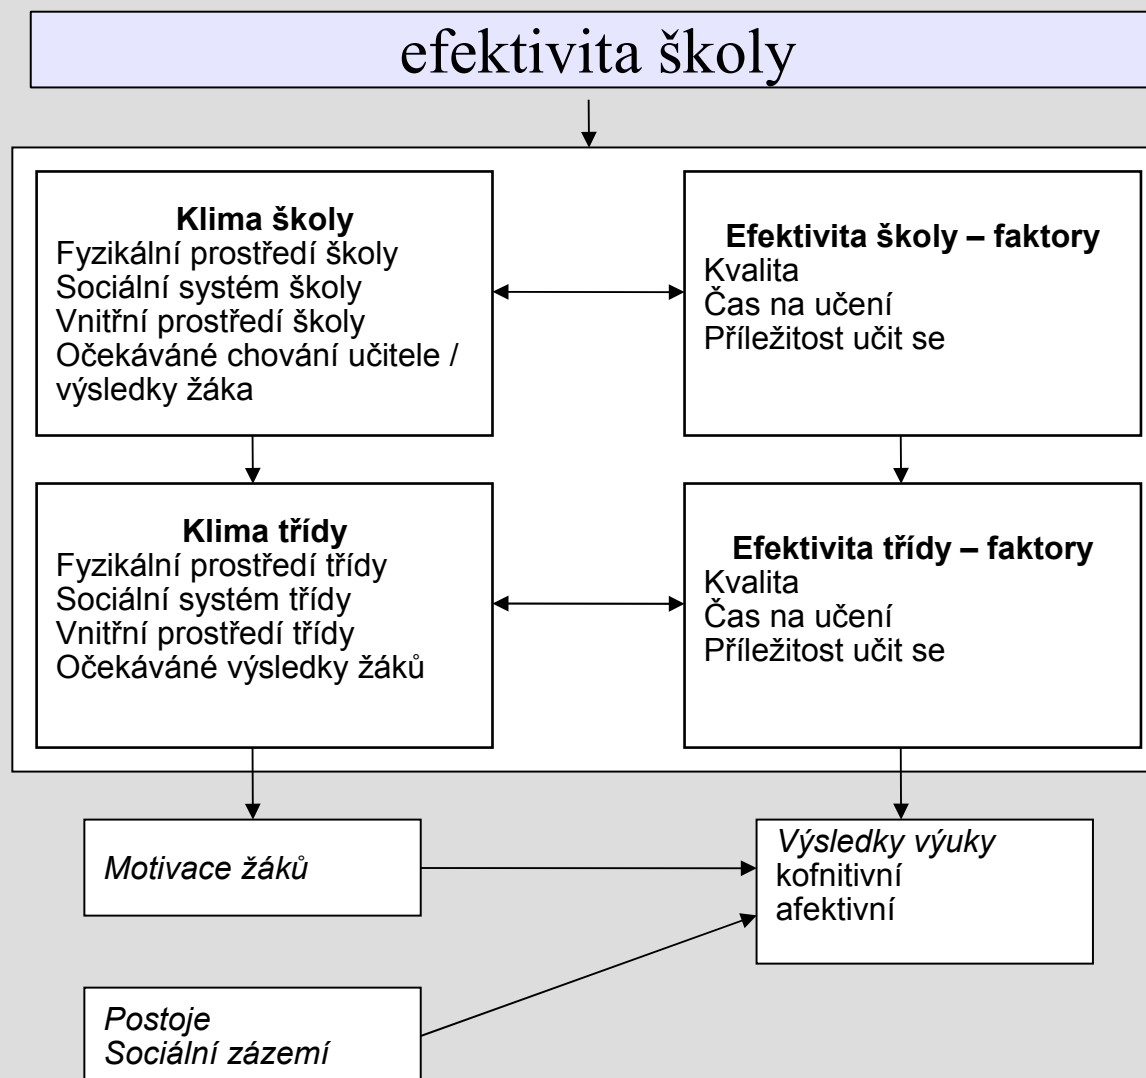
efektivita školy

**Klima školy**
Fyzikální prostředí školy
Sociální systém školy
Vnitřní prostředí školy
Očekávané chování učitele / výsledky žáka

**Efektivita školy – faktory**
Kvalita
Čas na učení
Příležitost učit se

**Klima třídy**
Fyzikální prostředí třídy
Sociální systém třídy
Vnitřní prostředí třídy
Očekávané výsledky žáků

**Efektivita třídy – faktory**
Kvalita
Čas na učení
Příležitost učit se

*Motivace žáků*

*Výsledky výuky*
kofnitivní
afektivní

*Postoje*
*Sociální zázemí*